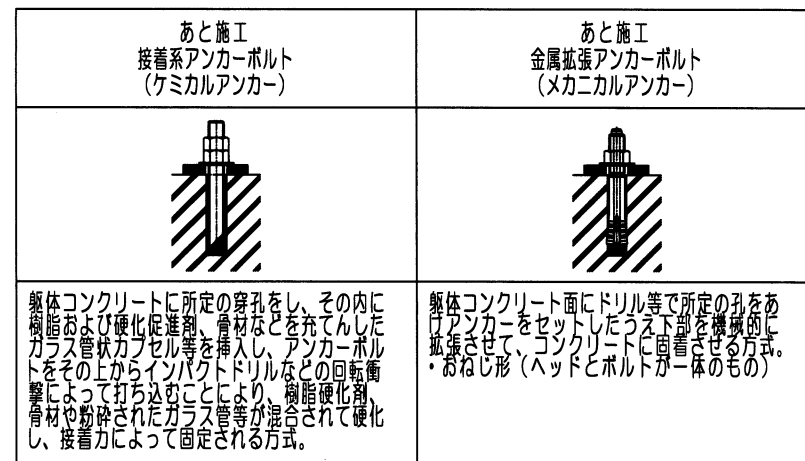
| あと施工 接着系アンカーボルト （ケミカルアンカー） | あと施工 金属拡張アンカーボルト （メカニカルアンカー） |
|---|---|
| | |
| 躯体コンクリートに所定の穿孔をし、その内に樹脂および硬化促進剤、骨材などを充てんしたガラス管状カプセル等を挿入し、アンカーボルトをその上からインパクトドリルなどの回転衝撃によって打ち込むことにより、樹脂硬化剤、骨材や粉砕されたガラス管等が混合されて硬化し、接着力によって固定される方式。 | 躯体コンクリート面にドリル等で所定の孔をあけアンカーをセットしたうえ下部を機械的に拡張させて、コンクリートに固着させる方式。 ・おねじ形（ヘッドとボルトが一体のもの） |